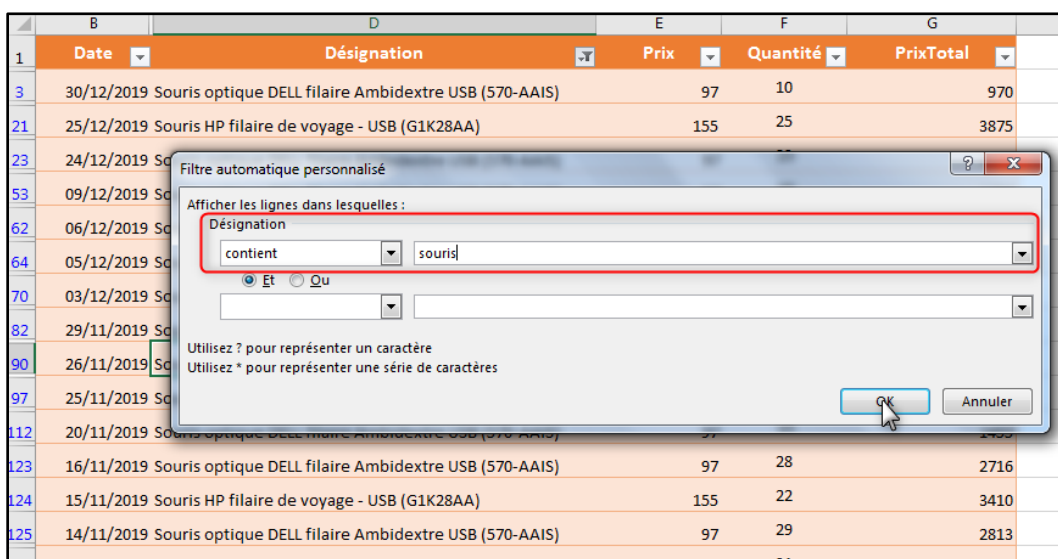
| | B | D | E | F | G |
|---|---|---|---|---|---|
| 1 | Date | Désignation | Prix | Quantité | PrixTotal |
| 3 | 30/12/2019 | Souris optique DELL filaire Ambidextre USB (570-AAIS) | 97 | 10 | 970 |
| 21 | 25/12/2019 | Souris HP filaire de voyage - USB (G1K28AA) | 155 | 25 | 3875 |
| 23 | 24/12/2019 | So | | | |
| 53 | 09/12/2019 | So | | | |
| 62 | 06/12/2019 | So | | | |
| 64 | 05/12/2019 | So | | | |
| 70 | 03/12/2019 | So | | | |
| 82 | 29/11/2019 | So | | | |
| 90 | 26/11/2019 | So | | | |
| 97 | 25/11/2019 | So | | | |
| 112 | 20/11/2019 | Souris optique DELL filaire Ambidextre USB (570-AAIS) | 97 | | 1455 |
| 123 | 16/11/2019 | Souris optique DELL filaire Ambidextre USB (570-AAIS) | 97 | 28 | 2716 |
| 124 | 15/11/2019 | Souris HP filaire de voyage - USB (G1K28AA) | 155 | 22 | 3410 |
| 125 | 14/11/2019 | Souris optique DELL filaire Ambidextre USB (570-AAIS) | 97 | 29 | 2813 |

Filtre automatique personnalisé

Afficher les lignes dans lesquelles :
Désignation
contient souris
Et Ou

Utilisez ? pour représenter un caractère
Utilisez * pour représenter une série de caractères

OK Annuler